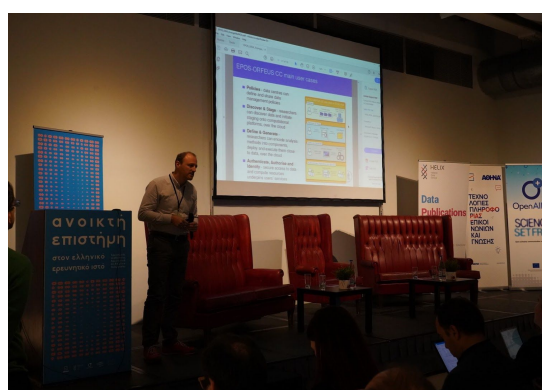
ανοικτή επιστήμη
στον ελληνικό ερευνητικό ιστό

EPOS-ORFEUS CC main user roles

Policies
Discover & Stage
Define & Generate
Authenticate, Authorize and Identify

HELIX
Data Publications

ΑΘΗΝΑ
ΤΕΧΝΟΛΟΓΙΕΣ ΠΛΗΡΟΦΟΡΙΑΣ ΕΠΙΚΟΙΝΩΝΙΩΝ ΚΑΙ ΓΝΩΣΗΣ

OpenAIRE
SCIENCE SETFREE